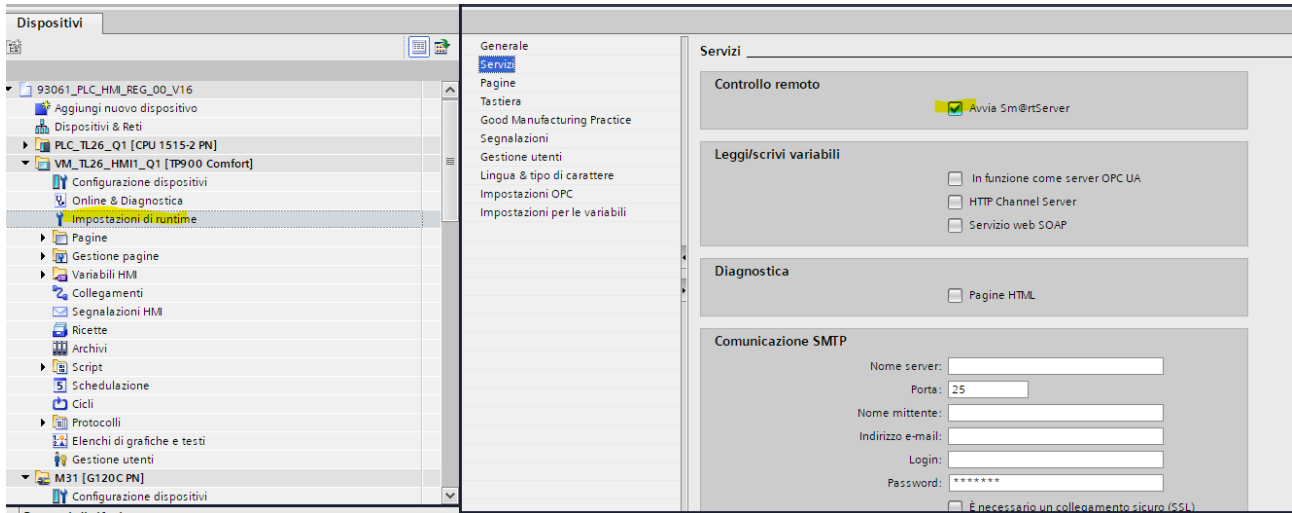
Dispositivi

93061_PLC_HMI_REG_00_V16
Aggiungi nuovo dispositivo
Dispositivi & Reti
PLC_TL26_Q1 [CPU 1515-2 PN]
VM_TL26_HMI1_Q1 [TP900 Comfort]
Configurazione dispositivi
Online & Diagnostica
Impostazioni di runtime
Pagine
Gestione pagine
Variabili HMI
Collegamenti
Segnalazioni HMI
Ricette
Archivi
Script
Schedulazione
Cicli
Protocolli
Elenchi di grafiche e testi
Gestione utenti
M31 [G120C PN]
Configurazione dispositivi

Generale
Servizi
Pagine
Tastiera
Good Manufacturing Practice
Segnalazioni
Gestione utenti
Lingua & tipo di carattere
Impostazioni OPC
Impostazioni per le variabili

Servizi

Controllo remoto
Avvia Sm@rtServer

Leggi/scrivi variabili
In funzione come server OPC UA
HTTP Channel Server
Servizio web SOAP

Diagnostica
Pagine HTML

Comunicazione SMTP
Nome server:
Porta: 25
Nome mittente:
Indirizzo e-mail:
Login:
Password: *******
È necessario un collegamento sicuro (SSL)